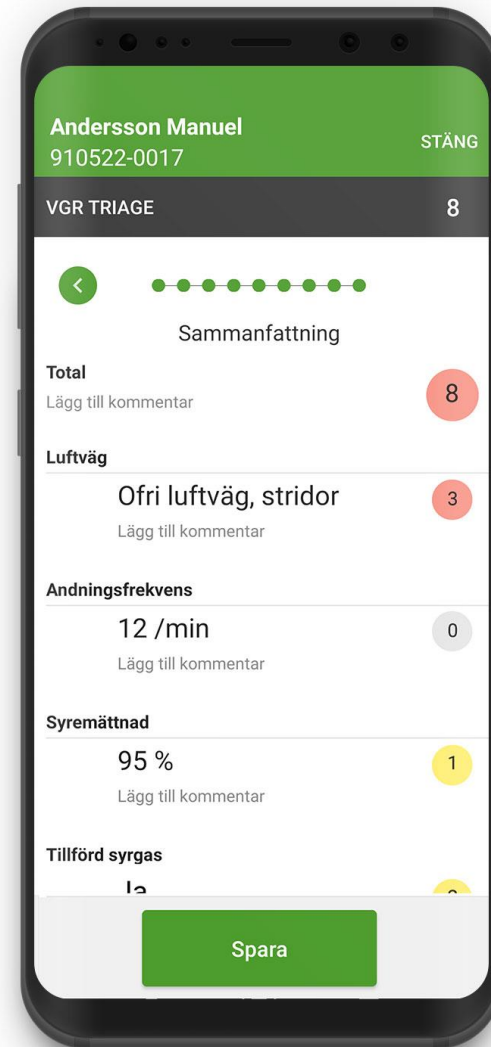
Andersson Manuel
910522-0017

STÄNG

VGR TRIAGE

8

Sammanfattning

Total
Lägg till kommentar

8

Luftväg

Ofri luftväg, stridor
Lägg till kommentar

3

Andningsfrekvens

12 /min
Lägg till kommentar

0

Syremättnad

95 %
Lägg till kommentar

1

Tillförd syrgas

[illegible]

Spara